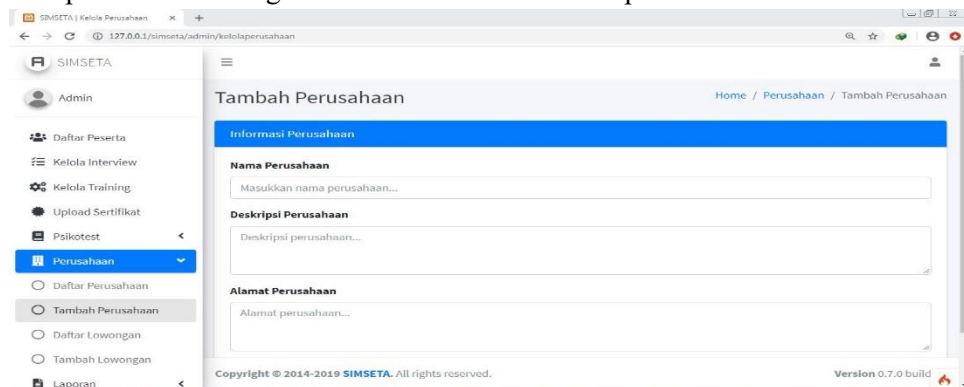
SIMSETA | Kelola Perusahaan × +

127.0.0.1/simseta/admin/kelolaperusahaan

SIMSETA

Admin

Daftar Peserta

Kelola Interview

Kelola Training

Upload Sertifikat

Psikotest

Perusahaan

Daftar Perusahaan

Tambah Perusahaan

Daftar Lowongan

Tambah Lowongan

Laporan

Tambah Perusahaan

Home / Perusahaan / Tambah Perusahaan

Informasi Perusahaan

Nama Perusahaan

Masukkan nama perusahaan...

Deskripsi Perusahaan

Deskripsi perusahaan...

Alamat Perusahaan

Alamat perusahaan...

Copyright © 2014-2019 SIMSETA. All rights reserved.

Version 0.7.0 build